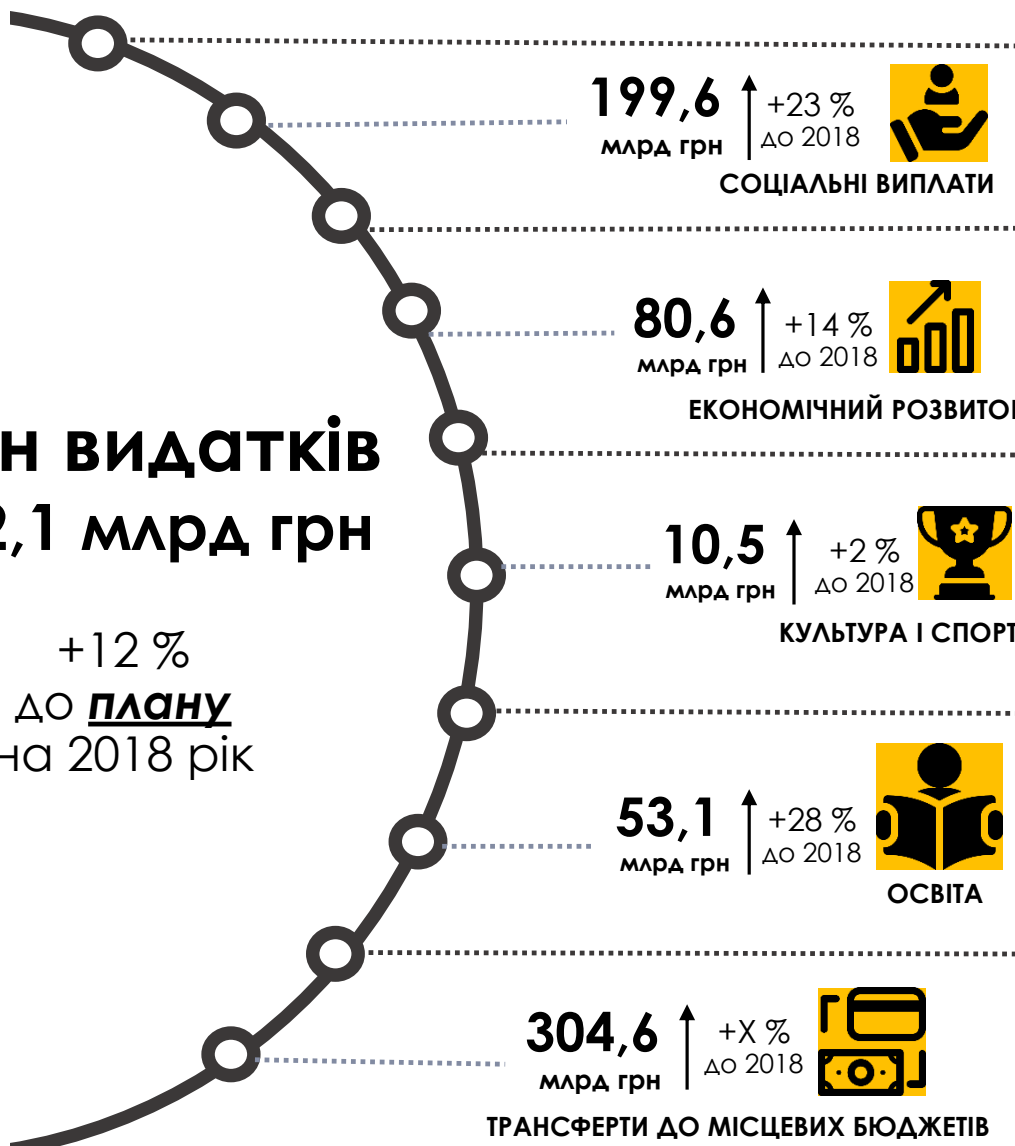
н видатків
2,1 млрд грн

+12 %
до **плану**
на 2018 рік

199,6
млрд грн
+23 %
до 2018
СОЦІАЛЬНІ ВИПЛАТИ

80,6
млрд грн
+14 %
до 2018
ЕКОНОМІЧНИЙ РОЗВИТО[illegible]

10,5
млрд грн
+2 %
до 2018
КУЛЬТУРА І СПОРТ

53,1
млрд грн
+28 %
до 2018
ОСВІТА

304,6
млрд грн
+Х %
до 2018
ТРАНСФЕРТИ ДО МІСЦЕВИХ БЮДЖЕТІВ